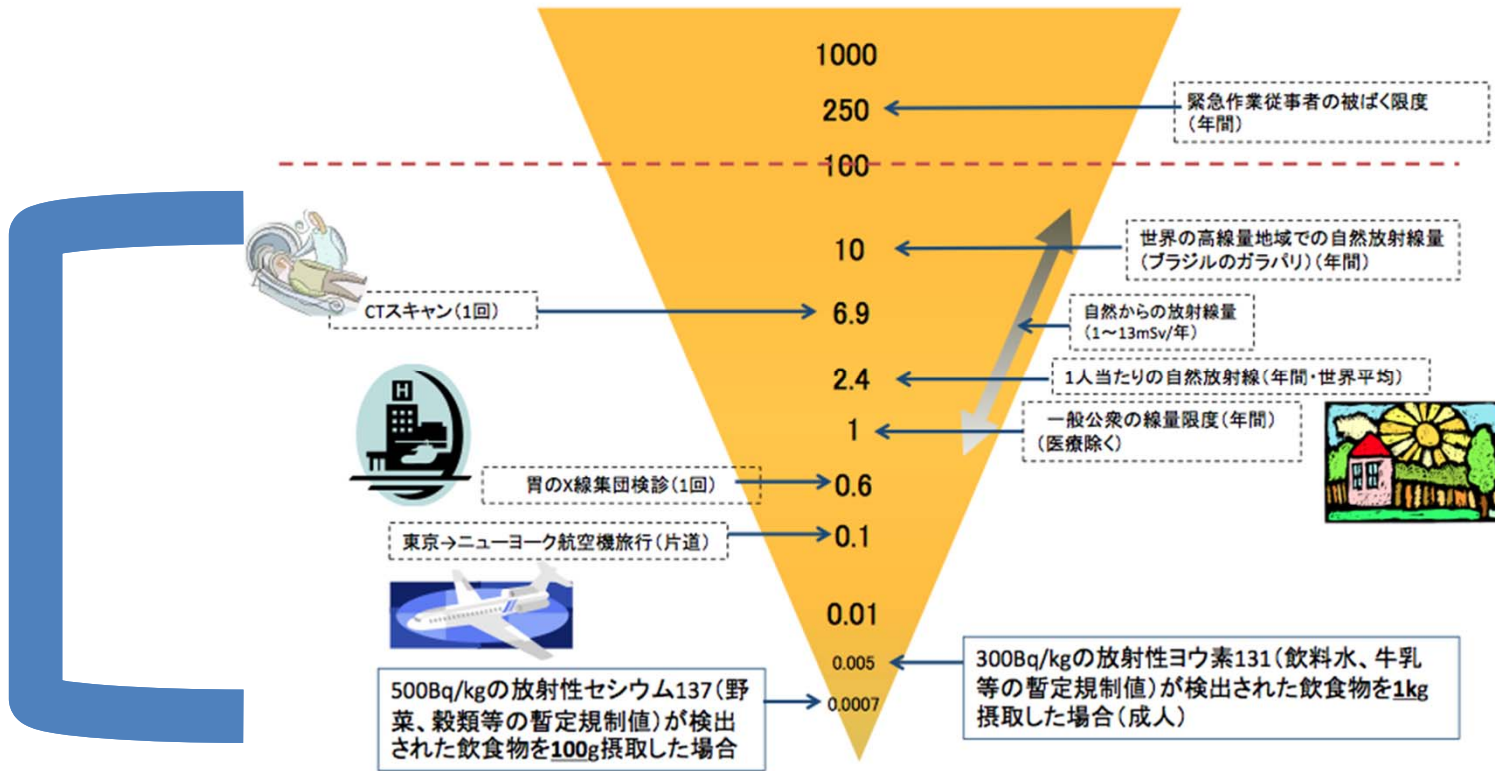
1000

250

緊急作業従事者の被ばく限度（年間）

100

10

世界の高線量地域での自然放射線量（ブラジルのガラパリ）（年間）

CTスキャン（1回）

6.9

自然からの放射線量（1～13mSv/年）

2.4

1人当たりの自然放射線（年間・世界平均）

1

一般公衆の線量限度（年間）（医療除く）

胃のX線集団検診（1回）

0.6

東京→ニューヨーク航空機旅行（片道）

0.1

0.01

0.005

300Bq/kgの放射性ヨウ素131（飲料水、牛乳等の暫定規制値）が検出された飲食物を1kg摂取した場合（成人）

500Bq/kgの放射性セシウム137（野菜、穀類等の暫定規制値）が検出された飲食物を100g摂取した場合

0.0007